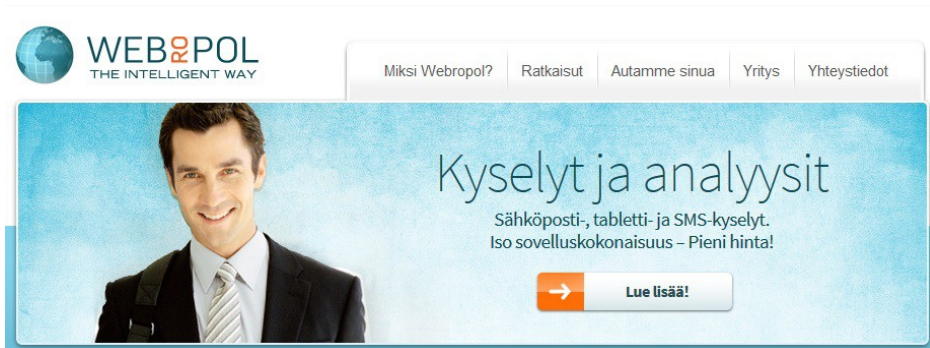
WEBROPOL
THE INTELLIGENT WAY

Miksi Webropol? | Ratkaisut | Autamme sinua | Yritys | Yhteystiedot

Kyselyt ja analyysit

Sähköposti-, tabletti- ja SMS-kyselyt.
Iso sovelluskokonaisuus – Pieni hinta!

Lue lisää!